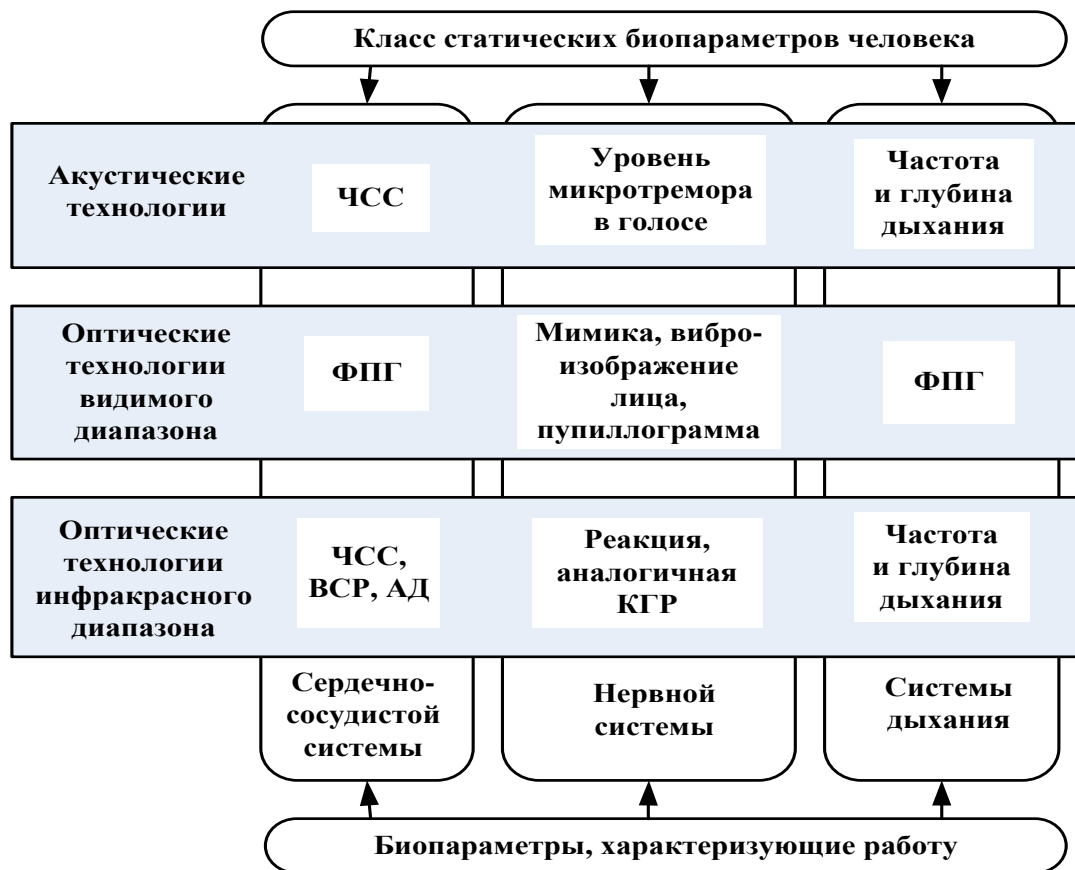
Класс статических биопараметров человека

Акустические технологии

ЧСС

Уровень микротремора в голосе

Частота и глубина дыхания

Оптические технологии видимого диапазона

ФПГ

Мимика, виброизображение лица, пупиллограмма

ФПГ

Оптические технологии инфракрасного диапазона

ЧСС, ВСР, АД

Реакция, аналогичная КГР

Частота и глубина дыхания

Сердечно-сосудистой системы

Нервной системы

Системы дыхания

Биопараметры, характеризующие работу